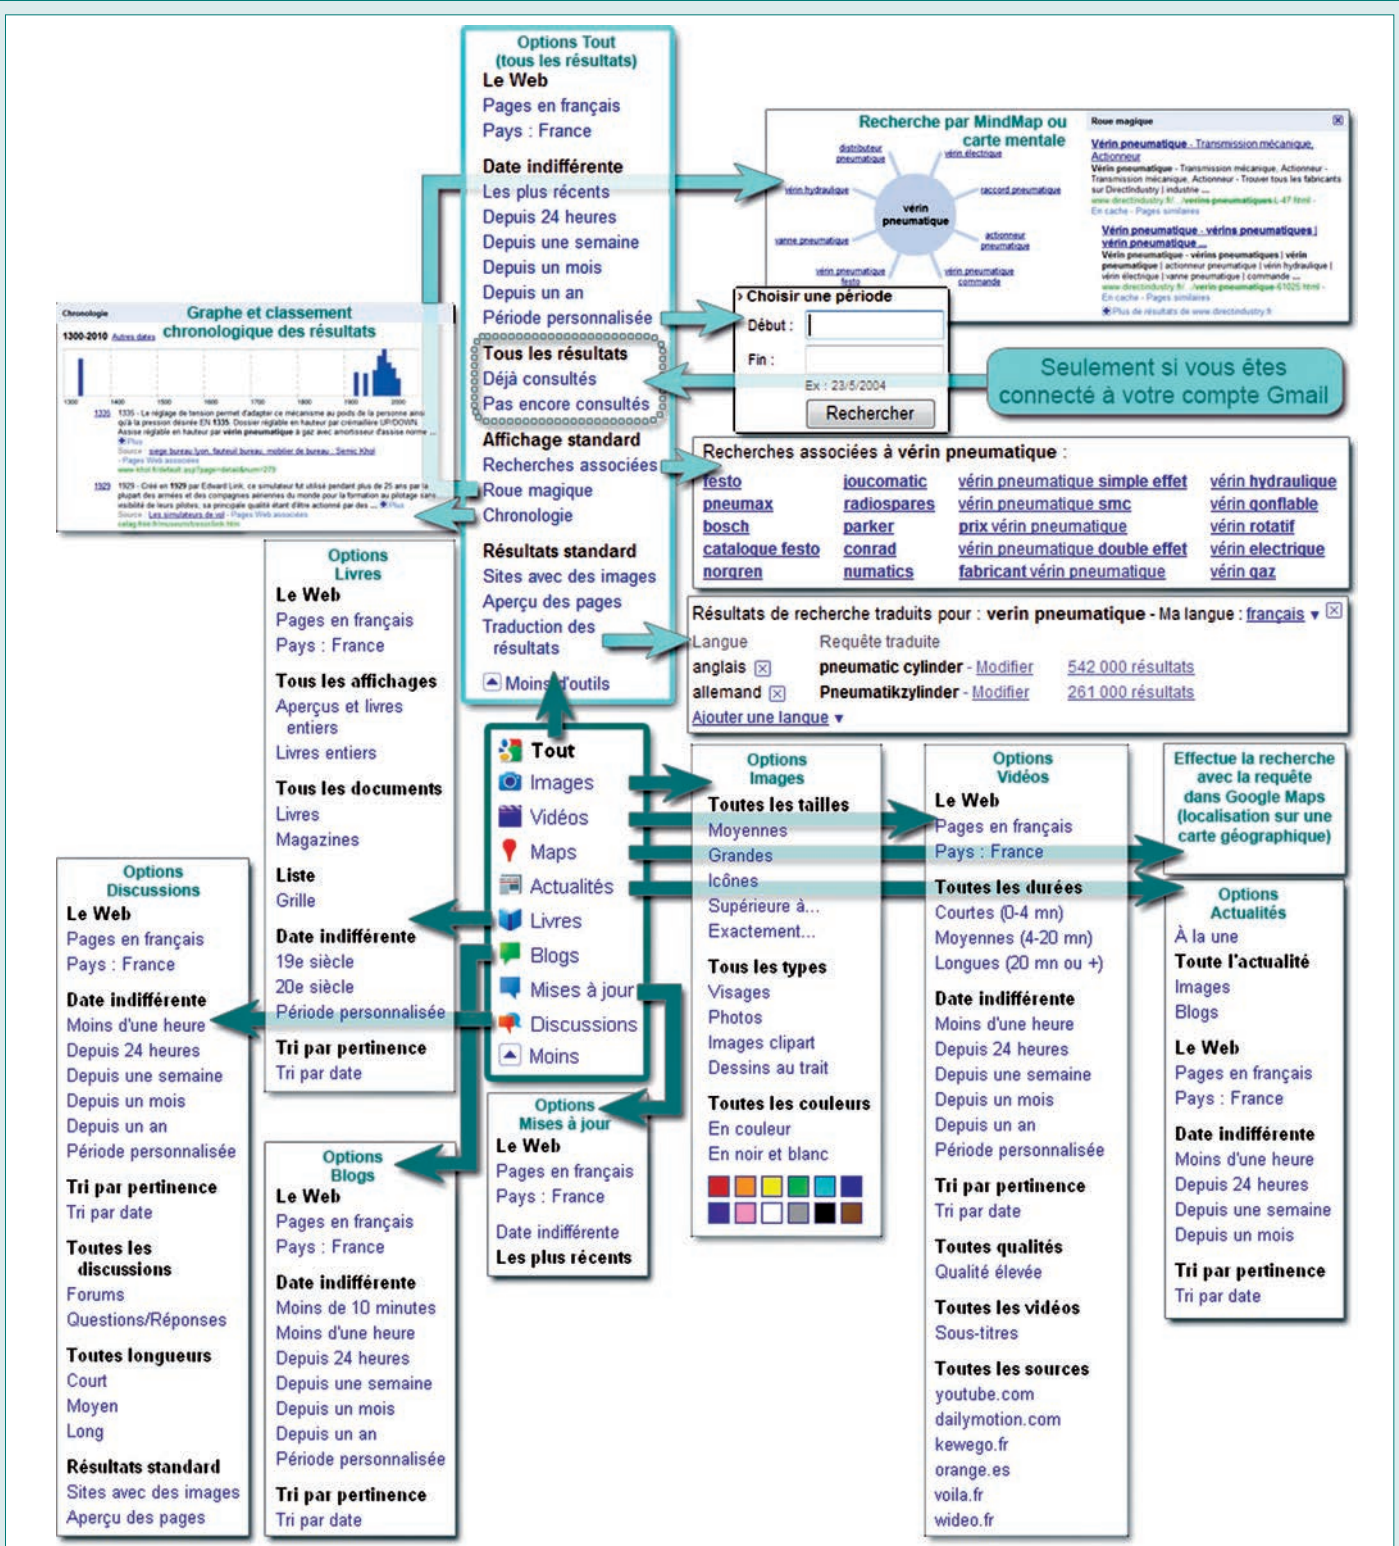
Options Tout
(tous les résultats)
Le Web
Pages en français
Pays : France

Date indifférente
Les plus récents
Depuis 24 heures
Depuis une semaine
Depuis un mois
Depuis un an
Période personnalisée

Tous les résultats
Déjà consultés
Pas encore consultés

Affichage standard
Recherches associées
Roue magique
Chronologie

Résultats standard
Sites avec des images
Aperçu des pages
Traduction des résultats

Moins d'outils

Recherche par MindMap ou carte mentale

distributeur pneumatique
vérin électrique
vérin hydraulique
vérin pneumatique
raccord pneumatique
vanne pneumatique
actionneur pneumatique
vérin pneumatique festo
vérin pneumatique commande

Roue magique
Vérin pneumatique - Transmission mécanique, Actionneur
Vérin pneumatique - vérins pneumatiques | vérin pneumatique ...

Graphe et classement chronologique des résultats

Chronologie
1300-2010

› Choisir une période
Début :
Fin :
Ex : 23/5/2004
Rechercher

Seulement si vous êtes connecté à votre compte Gmail

Recherches associées à vérin pneumatique :

| festo | joucomatic | vérin pneumatique simple effet | vérin hydraulique |
|---|---|---|---|
| pneumax | radiospares | vérin pneumatique smc | vérin gonflable |
| bosch | parker | prix vérin pneumatique | vérin rotatif |
| catalogue festo | conrad | vérin pneumatique double effet | vérin electrique |
| norgren | numatics | fabricant vérin pneumatique | vérin gaz |

Résultats de recherche traduits pour : verin pneumatique - Ma langue : français

| Langue | Requête traduite | |
|---|---|---|
| anglais | pneumatic cylinder - Modifier | 542 000 résultats |
| allemand | Pneumatikzylinder - Modifier | 261 000 résultats |

Ajouter une langue

Tout
Images
Vidéos
Maps
Actualités
Livres
Blogs
Mises à jour
Discussions
Moins

Options Livres
Le Web
Pages en français
Pays : France

Tous les affichages
Aperçus et livres entiers
Livres entiers

Tous les documents
Livres
Magazines

Liste
Grille

Date indifférente
19e siècle
20e siècle
Période personnalisée

Tri par pertinence
Tri par date

Options Images
Toutes les tailles
Moyennes
Grandes
Icônes
Supérieure à...
Exactement...

Tous les types
Visages
Photos
Images clipart
Dessins au trait

Toutes les couleurs
En couleur
En noir et blanc

Options Vidéos
Le Web
Pages en français
Pays : France

Toutes les durées
Courtes (0-4 mn)
Moyennes (4-20 mn)
Longues (20 mn ou +)

Date indifférente
Moins d'une heure
Depuis 24 heures
Depuis une semaine
Depuis un mois
Depuis un an
Période personnalisée

Tri par pertinence
Tri par date

Toutes qualités
Qualité élevée

Toutes les vidéos
Sous-titres

Toutes les sources
youtube.com
dailymotion.com
kewego.fr
orange.es
voila.fr
wideo.fr

Effectue la recherche avec la requête dans Google Maps (localisation sur une carte géographique)

Options Actualités
À la une
Toute l'actualité
Images
Blogs

Le Web
Pages en français
Pays : France

Date indifférente
Moins d'une heure
Depuis 24 heures
Depuis une semaine
Depuis un mois

Tri par pertinence
Tri par date

Options Discussions
Le Web
Pages en français
Pays : France

Date indifférente
Moins d'une heure
Depuis 24 heures
Depuis une semaine
Depuis un mois
Depuis un an
Période personnalisée

Tri par pertinence
Tri par date

Toutes les discussions
Forums
Questions/Réponses

Toutes longueurs
Court
Moyen
Long

Résultats standard
Sites avec des images
Aperçu des pages

Options Mises à jour
Le Web
Pages en français
Pays : France

Date indifférente
Les plus récents

Options Blogs
Le Web
Pages en français
Pays : France

Date indifférente
Moins de 10 minutes
Moins d'une heure
Depuis 24 heures
Depuis une semaine
Depuis un mois
Depuis un an
Période personnalisée

Tri par pertinence
Tri par date